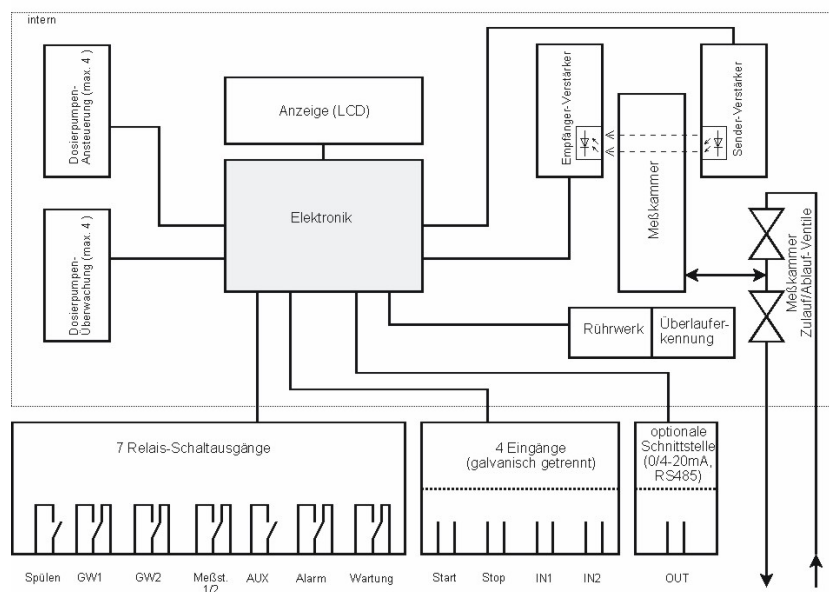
intern

Dosierpumpen-Ansteuerung (max. 4)

Dosierpumpen-Überwachung (max. 4)

Anzeige (LCD)

Elektronik

Empfänger-Verstärker

Sender-Verstärker

Meßkammer

Meßkammer Zulauf/Ablauf-Ventile

Rührwerk

Überlauferkennung

7 Relais-Schaltausgänge

4 Eingänge (galvanisch getrennt)

optionale Schnittstelle (0/4-20mA, RS485)

Spülen GW1 GW2 Meßst. 1/2 AUX Alarm Wartung

Start Stop IN1 IN2

OUT